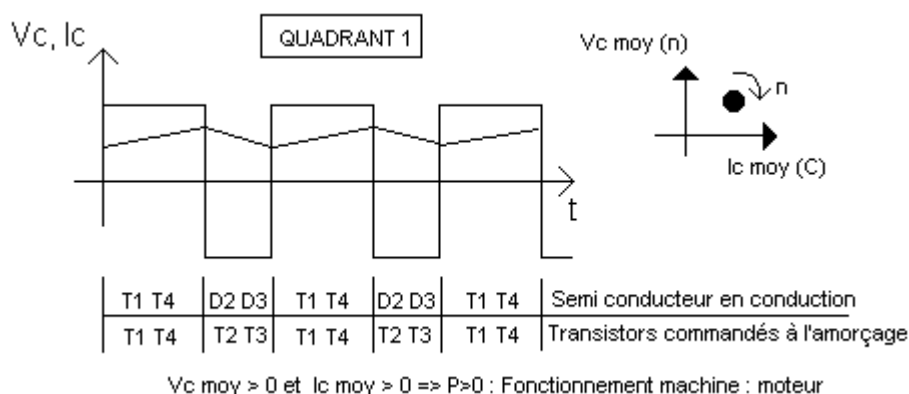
Vc, Ic

QUADRANT 1

Vc moy (n)

n

Ic moy (C)

t

| T1 T4 | D2 D3 | T1 T4 | D2 D3 | T1 T4 | Semi conducteur en conduction |
|---|---|---|---|---|---|
| T1 T4 | T2 T3 | T1 T4 | T2 T3 | T1 T4 | Transistors commandés à l'amorçage |

Vc moy > 0 et Ic moy > 0 => P>0 : Fonctionnement machine : moteur